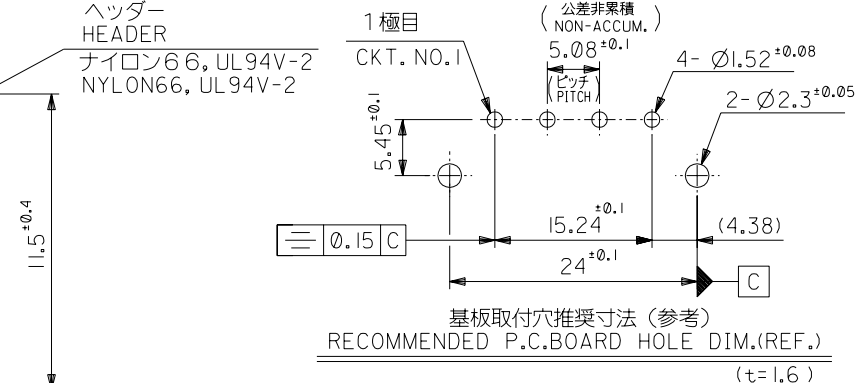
ヘッダー
HEADER
ナイロン66, UL94V-2
NYLON66, UL94V-2

1極目
CKT. NO.1

（公差非累積
NON-ACCUM.）
$5.08^{\pm0.1}$
（ピッチ
PITCH）

4- $\varnothing1.52^{\pm0.08}$

2- $\varnothing2.3^{\pm0.05}$

$5.45^{\pm0.1}$

$11.5^{\pm0.4}$

| ⌯ | 0.15 | C |

$15.24^{\pm0.1}$

(4.38)

$24^{\pm0.1}$

C

基板取付穴推奨寸法（参考）
RECOMMENDED P.C.BOARD HOLE DIM.(REF.)
(t=1.6)